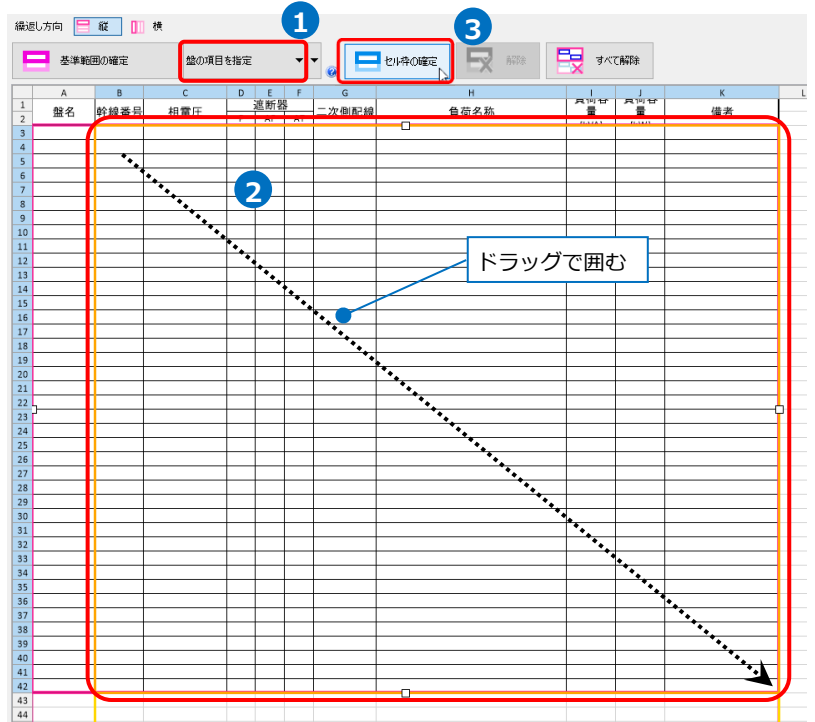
繰返し方向 縦 横

基準範囲の確定 盤の項目を指定 セル枠の確定 解除 すべて解除

1 3 2

| | A | B | C | D | E | F | G | H | I | J | K | L |
|---|---|---|---|---|---|---|---|---|---|---|---|---|
| 1 | 盤名 | 幹線番号 | 相電圧 | 遮断器 | | | 二次側配線 | 負荷名称 | 負荷容量 | 負荷容量 | 備考 | |
| 2 | | | | | | | | | | | | |

3 4 5 6 7 8 9 10 11 12 13 14 15 16 17 18 19 20 21 22 23 24 25 26 27 28 29 30 31 32 33 34 35 36 37 38 39 40 41 42 43 44

ドラッグで囲む